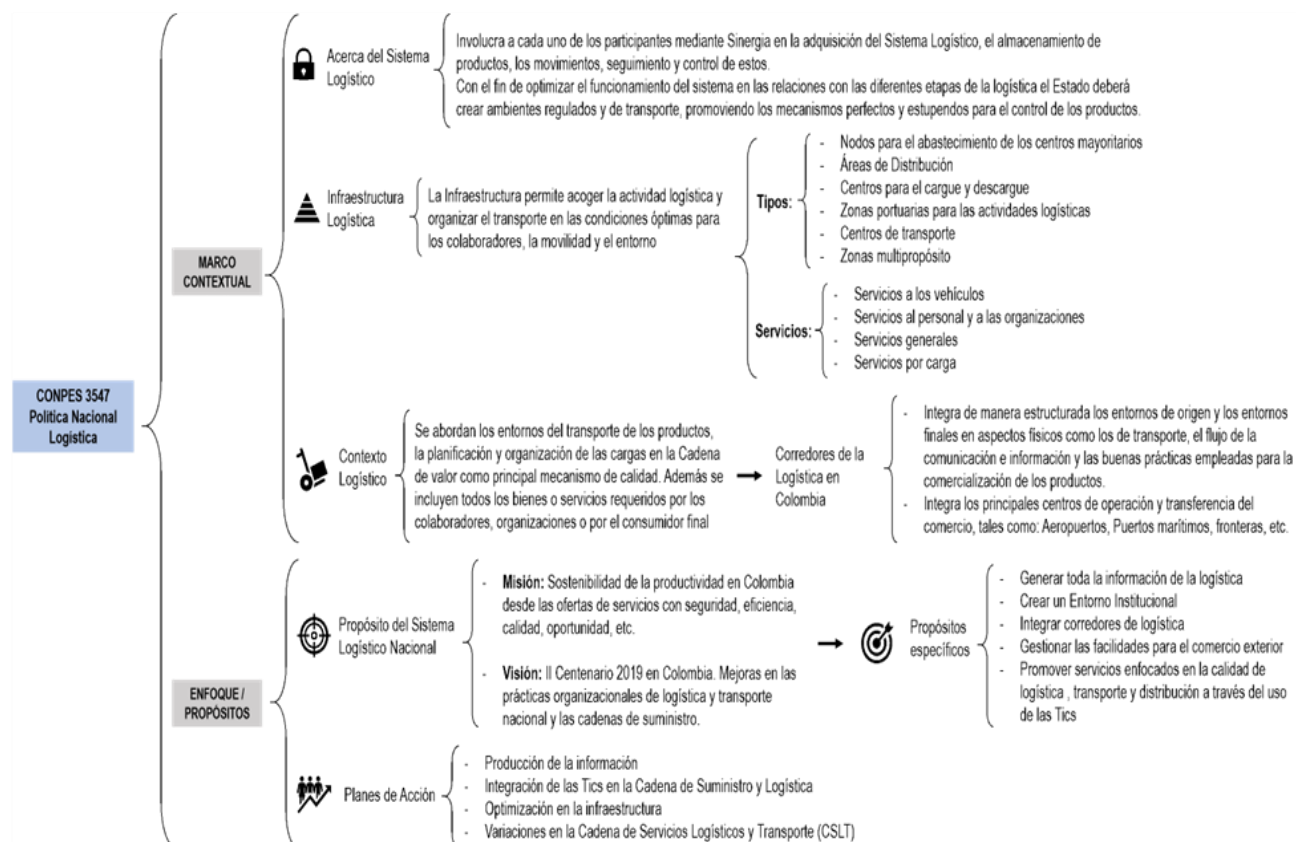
CONPES 3547
Política Nacional Logística

MARCO CONTEXTUAL

Acerca del Sistema Logístico

Involucra a cada uno de los participantes mediante Sinergia en la adquisición del Sistema Logístico, el almacenamiento de productos, los movimientos, seguimiento y control de estos.
Con el fin de optimizar el funcionamiento del sistema en las relaciones con las diferentes etapas de la logística el Estado deberá crear ambientes regulados y de transporte, promoviendo los mecanismos perfectos y estupendos para el control de los productos.

Infraestructura Logística

La Infraestructura permite acoger la actividad logística y organizar el transporte en las condiciones óptimas para los colaboradores, la movilidad y el entorno

Tipos:
- Nodos para el abastecimiento de los centros mayoritarios
- Áreas de Distribución
- Centros para el cargue y descargue
- Zonas portuarias para las actividades logísticas
- Centros de transporte
- Zonas multipropósito

Servicios:
- Servicios a los vehículos
- Servicios al personal y a las organizaciones
- Servicios generales
- Servicios por carga

Contexto Logístico

Se abordan los entornos del transporte de los productos, la planificación y organización de las cargas en la Cadena de valor como principal mecanismo de calidad. Además se incluyen todos los bienes o servicios requeridos por los colaboradores, organizaciones o por el consumidor final

Corredores de la Logística en Colombia

- Integra de manera estructurada los entornos de origen y los entornos finales en aspectos físicos como los de transporte, el flujo de la comunicación e información y las buenas prácticas empleadas para la comercialización de los productos.
- Integra los principales centros de operación y transferencia del comercio, tales como: Aeropuertos, Puertos marítimos, fronteras, etc.

ENFOQUE / PROPÓSITOS

Propósito del Sistema Logístico Nacional

- Misión: Sostenibilidad de la productividad en Colombia desde las ofertas de servicios con seguridad, eficiencia, calidad, oportunidad, etc.
- Visión: II Centenario 2019 en Colombia. Mejoras en las prácticas organizacionales de logística y transporte nacional y las cadenas de suministro.

Propósitos específicos

- Generar toda la información de la logística
- Crear un Entorno Institucional
- Integrar corredores de logística
- Gestionar las facilidades para el comercio exterior
- Promover servicios enfocados en la calidad de logística , transporte y distribución a través del uso de las Tics

Planes de Acción

- Producción de la información
- Integración de las Tics en la Cadena de Suministro y Logística
- Optimización en la infraestructura
- Variaciones en la Cadena de Servicios Logísticos y Transporte (CSLT)